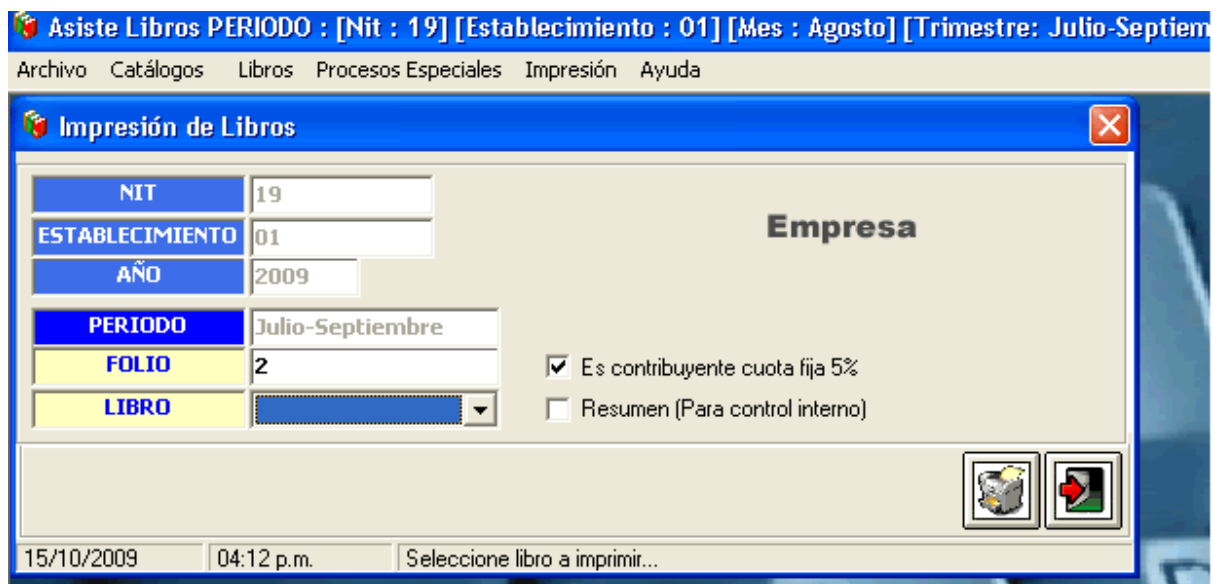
Asiste Libros PERIODO : [Nit : 19] [Establecimiento : 01] [Mes : Agosto] [Trimestre: Julio-Septiem

Archivo Catálogos Libros Procesos Especiales Impresión Ayuda

Impresión de Libros

NIT 19
ESTABLECIMIENTO 01
AÑO 2009
PERIODO Julio-Septiembre
FOLIO 2
LIBRO

Empresa

Es contribuyente cuota fija 5%
Resumen (Para control interno)

15/10/2009 04:12 p.m. Seleccione libro a imprimir...